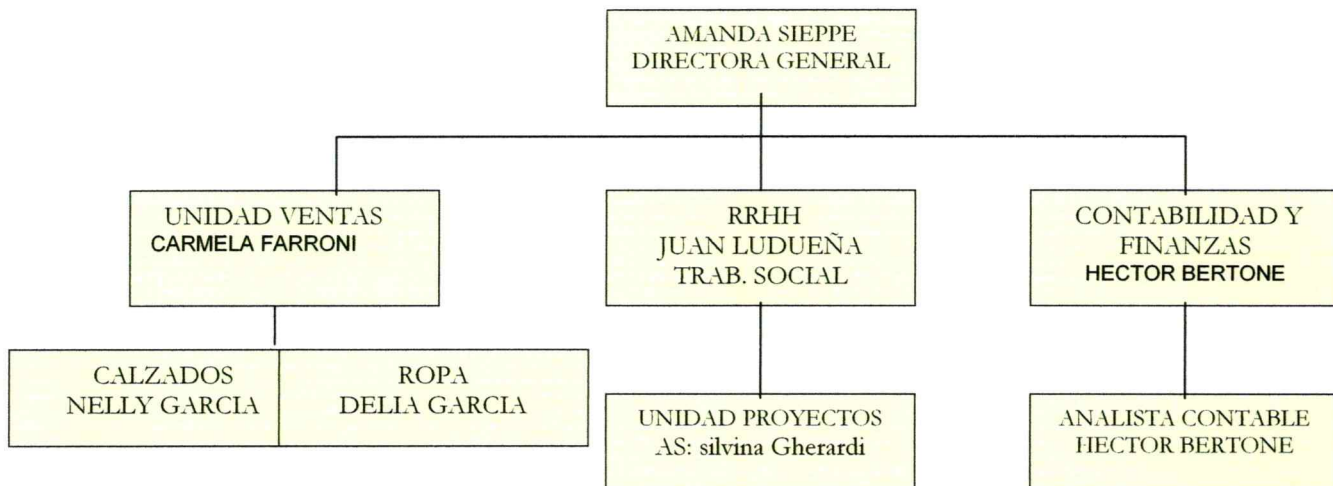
AMANDA SIEPPE
DIRECTORA GENERAL

UNIDAD VENTAS
CARMELA FARRONI

RRHH
JUAN LUDUEÑA
TRAB. SOCIAL

CONTABILIDAD Y
FINANZAS
HECTOR BERTONE

CALZADOS
NELLY GARCIA

ROPA
DELIA GARCIA

UNIDAD PROYECTOS
AS: silvina Gherardi

ANALISTA CONTABLE
HECTOR BERTONE